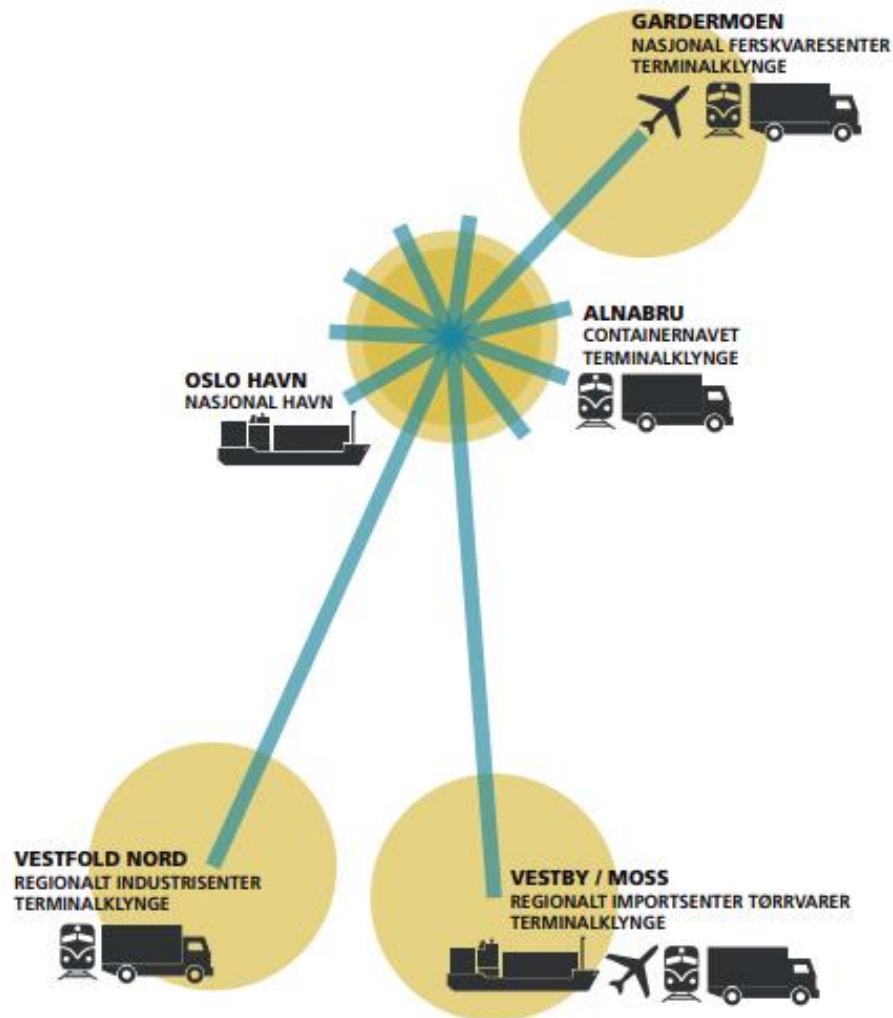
GARDERMOEN
NASJONAL FERSKVARESENTER
TERMINALKLYNGE

ALNABRU
CONTAINERNAVET
TERMINALKLYNGE

OSLO HAVN
NASJONAL HAVN

VESTFOLD NORD
REGIONALT INDUSTRISENTER
TERMINALKLYNGE

VESTBY / MOSS
REGIONALT IMPORTSENTER TØRRVARER
TERMINALKLYNGE